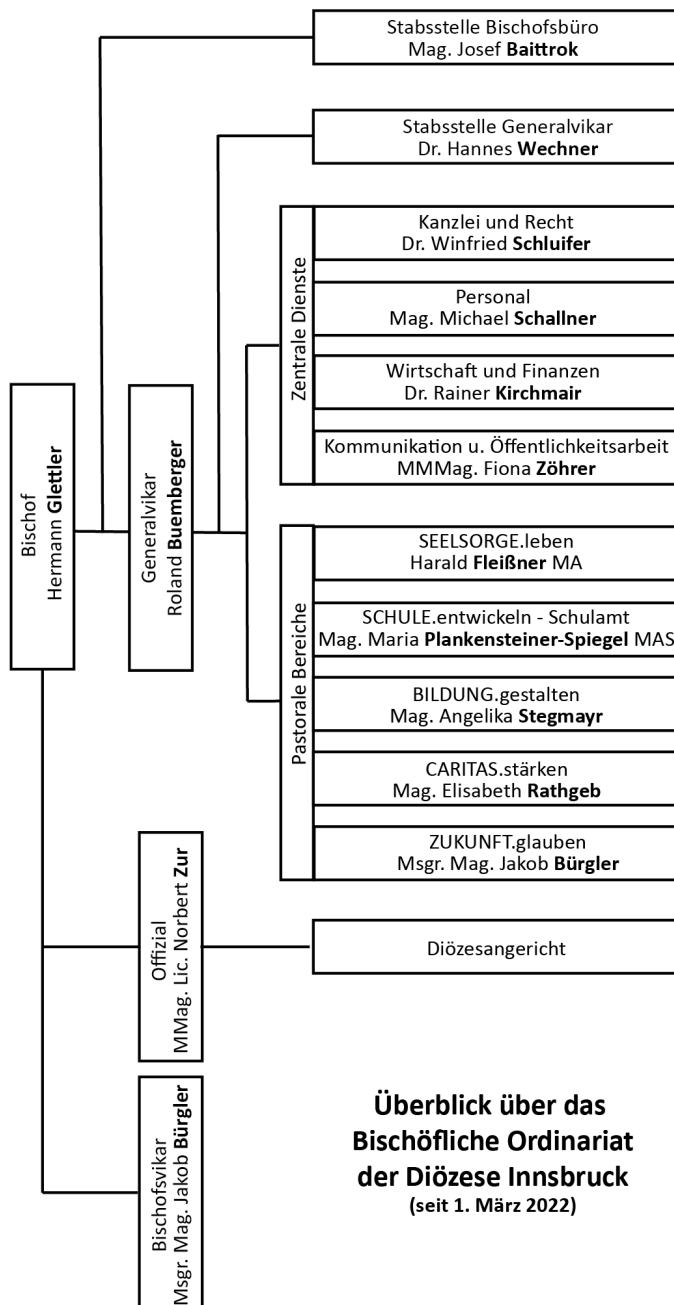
Bischof
Hermann Glettler

Stabsstelle Bischofsbüro
Mag. Josef Baittrok

Generalvikar
Roland Buemberger

Stabsstelle Generalvikar
Dr. Hannes Wechner

Zentrale Dienste

Kanzlei und Recht
Dr. Winfried Schluifer

Personal
Mag. Michael Schallner

Wirtschaft und Finanzen
Dr. Rainer Kirchmair

Kommunikation u. Öffentlichkeitsarbeit
MMMag. Fiona Zöhrer

Pastorale Bereiche

SEELSORGE.leben
Harald Fleißner MA

SCHULE.entwickeln - Schulamt
Mag. Maria Plankensteiner-Spiegel MAS

BILDUNG.gestalten
Mag. Angelika Stegmayr

CARITAS.stärken
Mag. Elisabeth Rathgeb

ZUKUNFT.glauben
Msgr. Mag. Jakob Bürgler

Offizial
MMag. Lic. Norbert Zur

Diözesangericht

Bischofsvikar
Msgr. Mag. Jakob Bürgler

Überblick über das
Bischöfliche Ordinariat
der Diözese Innsbruck
(seit 1. März 2022)